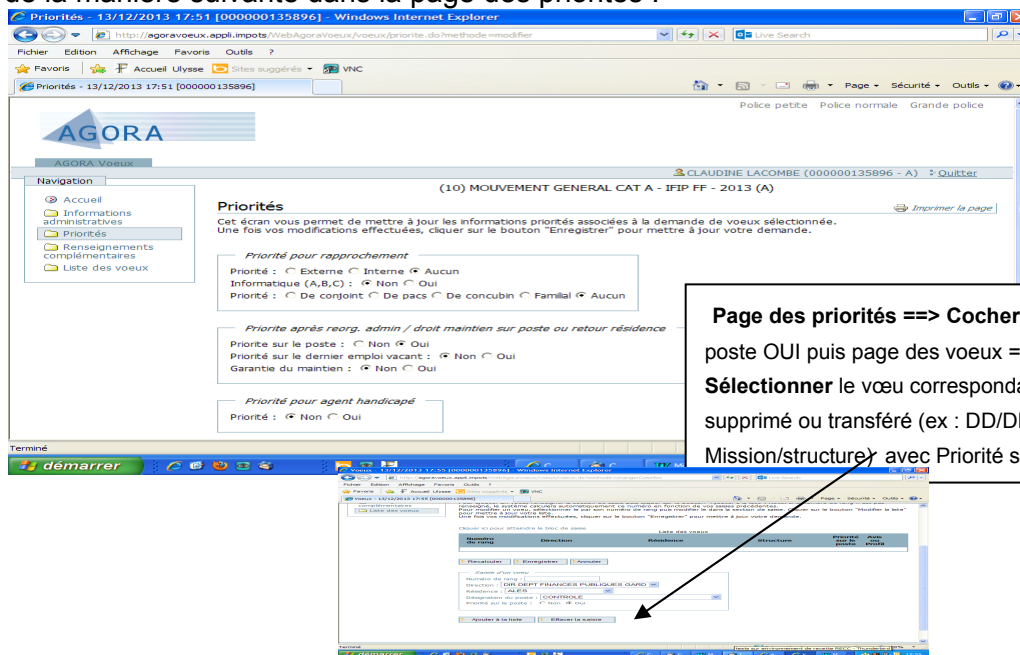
de la manière suivante dans la page des priorités :

Priorités - 13/12/2013 17:51 [000000135896] - Windows Internet Explorer

http://agoravoeux.appli.impots/WebAgoraVoeux/voeux/priorite.do?methode=modifier

Live Search

Fichier Edition Affichage Favoris Outils ?

Favoris Accueil Ulysse Sites suggérés VNC

Priorités - 13/12/2013 17:51 [000000135896]

Page Sécurité Outils

Police petite Police normale Grande police

AGORA

AGORA Voeux

CLAUDINE LACOMBE (000000135896 - A) Quitter

Navigation

(10) MOUVEMENT GENERAL CAT A - IFIP FF - 2013 (A)

Accueil
Informations administratives
Priorités
Renseignements complémentaires
Liste des voeux

Priorités

Imprimer la page

Cet écran vous permet de mettre à jour les informations priorités associées à la demande de voeux sélectionnée. Une fois vos modifications effectuées, cliquer sur le bouton "Enregistrer" pour mettre à jour votre demande.

Priorité pour rapprochement

Priorité : Externe Interne Aucun
Informatique (A,B,C) : Non Oui
Priorité : De conjoint De pacs De concubin Familial Aucun

Priorite après reorg. admin / droit maintien sur poste ou retour résidence

Priorite sur le poste : Non Oui
Priorité sur le dernier emploi vacant : Non Oui
Garantie du maintien : Non Oui

Priorité pour agent handicapé

Priorité : Non Oui

Terminé

démarrer

Page des priorités ==> Cocher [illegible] poste OUI puis page des voeux =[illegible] Sélectionner le vœu corresponda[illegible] supprimé ou transféré (ex : DD/D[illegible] Mission/structure) avec Priorité s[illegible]

Voeux - 13/12/2013 17:55 [000000135896] - Windows Internet Explorer

Liste des voeux

Numéro de rang | Direction | Résidence | Structure | Priorité sur le poste | Avis ou Profil

Recalculer Enregistrer Annuler

Numéro de rang :
Direction : DIR DEPT FINANCES PUBLIQUES GARD
Résidence : ALES
Désignation du poste : CONTROLE
Priorité sur le poste : Non Oui

Ajouter à la liste Effacer la saisie

Terminé